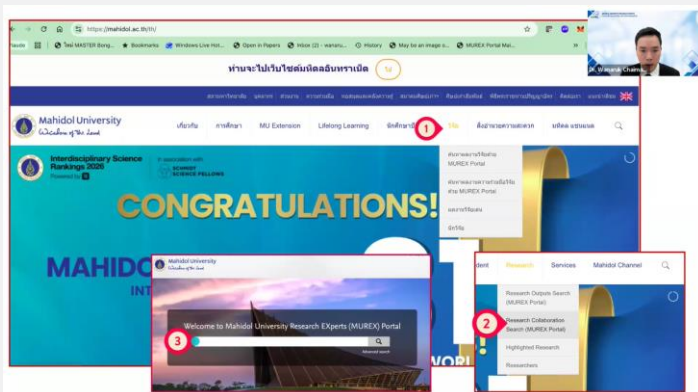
https://mahidol.ac.th/th/

ไซต์ MASTER Bong... Bookmarks Windows Live Hot... Open in Papers Inbox (2) - wanaru... History May be an image o... MUREX Portal Mai...

Dr. Wanarut Chaim...

ท่านจะไปเว็บไซต์มหิดลอินทราเน็ต

Mahidol University
Wisdom of the Land

เกี่ยวกับ การศึกษา MU Extension Lifelong Learning นักศึกษา วิจัย ติดต่อกับความเชี่ยวชาญ มหิดล แชนแนล

1

ค้นหาผลงานวิจัยผ่าน MUREX Portal
ค้นหาความเชี่ยวชาญเพื่อวิจัยผ่าน MUREX Portal
ผลงานวิจัยเด่น
นักวิจัย

Interdisciplinary Science Rankings 2026
Powered by
in association with
SCHMIDT SCIENCE FELLOWS

CONGRATULATIONS!

MAHIDO
INT

Mahidol University
Wisdom of the Land

Welcome to Mahidol University Research EXperts (MUREX) Portal

3

Advanced search

WORL

dent Research Services Mahidol Channel

Research Outputs Search (MUREX Portal)

2

Research Collaboration Search (MUREX Portal)

Highlighted Research

Researchers